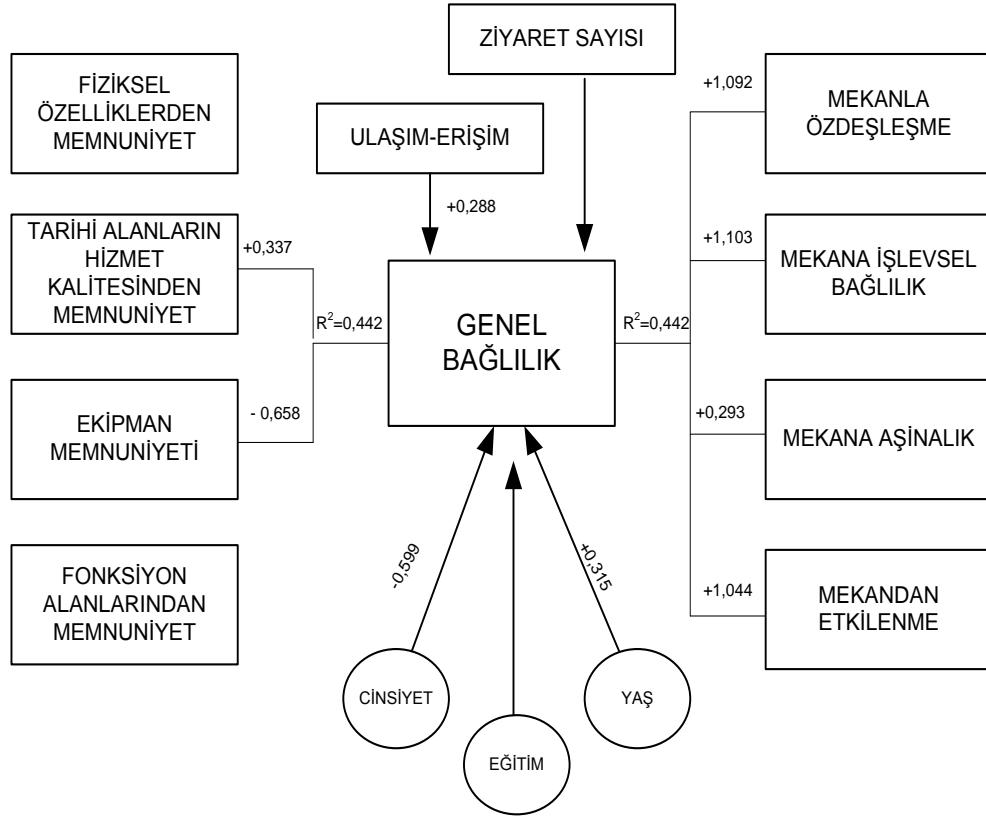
ZİYARET SAYISI

FİZİKSEL ÖZELLİKLERDEN MEMNUNİYET

ULAŞIM-ERİŞİM

+0,288

+1,092

MEKANLA ÖZDEŞLEŞME

TARİHİ ALANLARIN HİZMET KALİTESİNDEN MEMNUNİYET

+0,337

$R^2$=0,442

GENEL BAĞLILIK

$R^2$=0,442

+1,103

MEKANA İŞLEVSEL BAĞLILIK

EKİPMAN MEMNUNİYETİ

- 0,658

+0,293

MEKANA AŞİNALIK

-0,599

+0,315

+1,044

MEKANDAN ETKİLENME

FONKSİYON ALANLARINDAN MEMNUNİYET

CİNSİYET

YAŞ

EĞİTİM